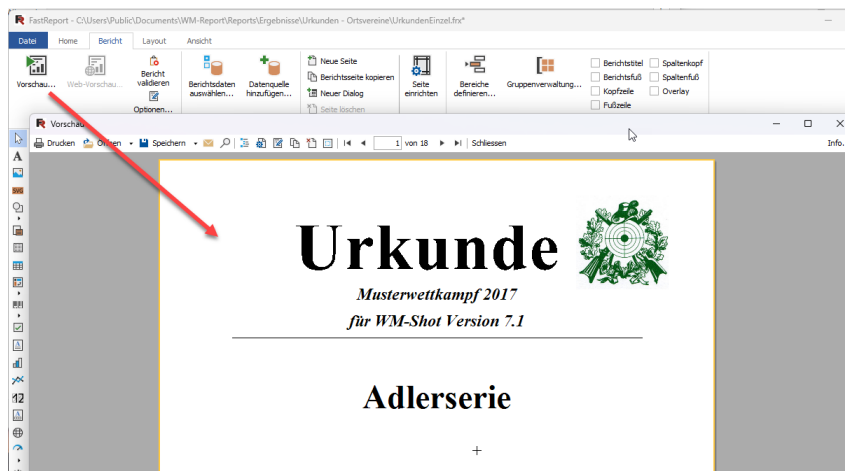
FastReport - C:\Users\Public\Documents\WM-Report\Reports\Ergebnisse\Urkunden - Ortsvereine\UrkundenEinzel.frx*

Datei Home Bericht Layout Ansicht

Vorschau... Web-Vorschau... Bericht validieren Optionen... Berichtsdaten auswählen... Datenquelle hinzufügen... Neue Seite Berichtsseite kopieren Neuer Dialog Seite löschen Seite einrichten Bereiche definieren... Gruppenverwaltung... Berichtstitel Berichtsfuß Kopfzeile Fußzeile Spaltenkopf Spaltenfuß Overlay

Vorschau

Drucken Öffnen Speichern 1 von 18 Schliessen Info.

SVG

12

Urkunde

Musterwettkampf 2017

für WM-Shot Version 7.1

Adlerserie

+